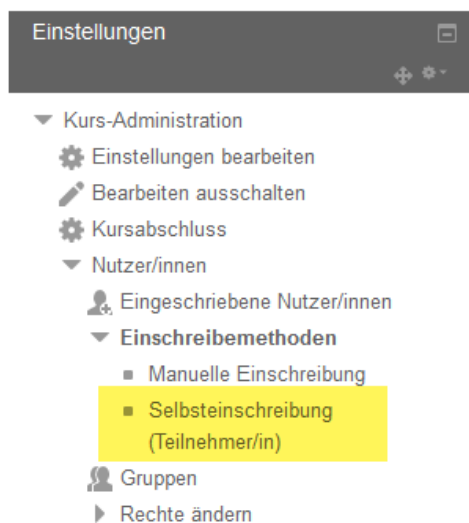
Einstellungen

Kurs-Administration
Einstellungen bearbeiten
Bearbeiten ausschalten
Kursabschluss
Nutzer/innen
Eingeschriebene Nutzer/innen
Einschreibemethoden
Manuelle Einschreibung
Selbsteinschreibung (Teilnehmer/in)
Gruppen
Rechte ändern